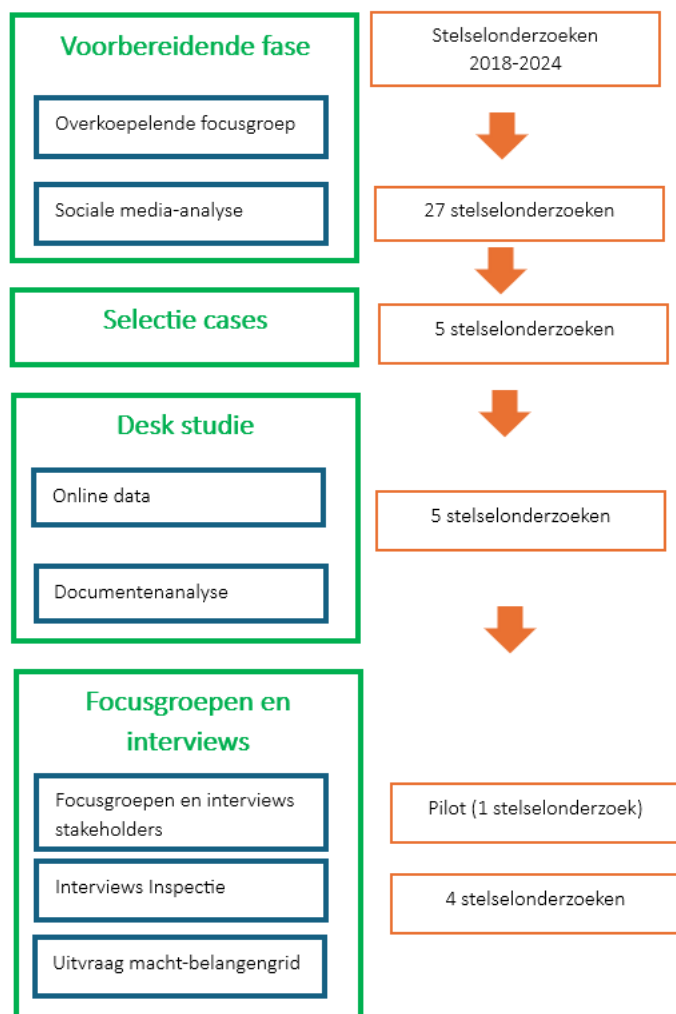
Voorbereidende fase

Overkoepelende focusgroep

Sociale media-analyse

Stelselonderzoeken 2018-2024

27 stelselonderzoeken

Selectie cases

5 stelselonderzoeken

Desk studie

Online data

Documentenanalyse

5 stelselonderzoeken

Focusgroepen en interviews

Focusgroepen en interviews stakeholders

Interviews Inspectie

Uitvraag macht-belangengrid

Pilot (1 stelselonderzoek)

4 stelselonderzoeken